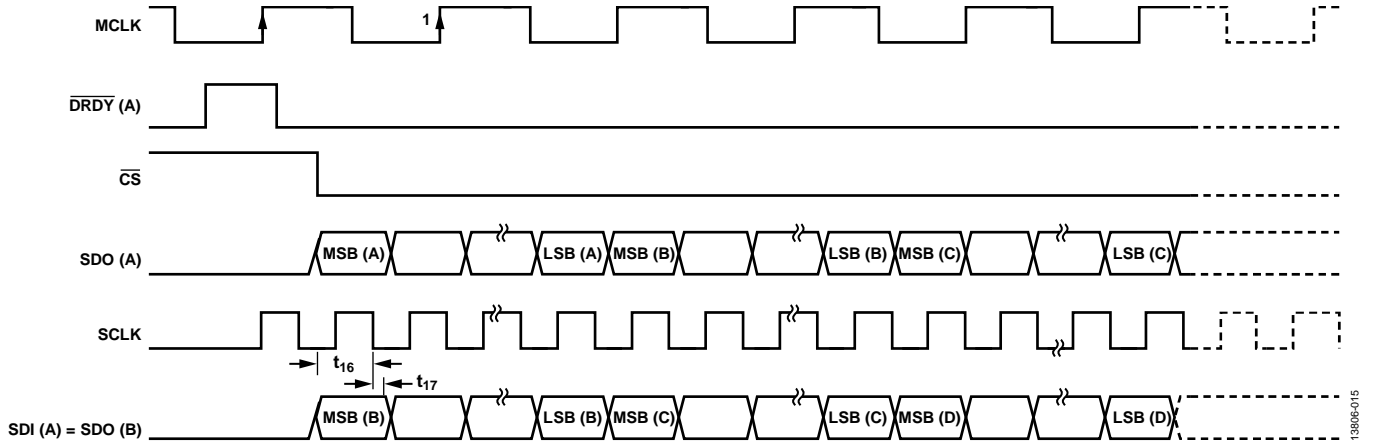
MCLK

1

$\overline{DRDY}$ (A)

$\overline{CS}$

SDO (A)

MSB (A)

LSB (A)

MSB (B)

LSB (B)

MSB (C)

LSB (C)

SCLK

$t_{16}$

$t_{17}$

SDI (A) = SDO (B)

MSB (B)

LSB (B)

MSB (C)

LSB (C)

MSB (D)

LSB (D)

13806-015